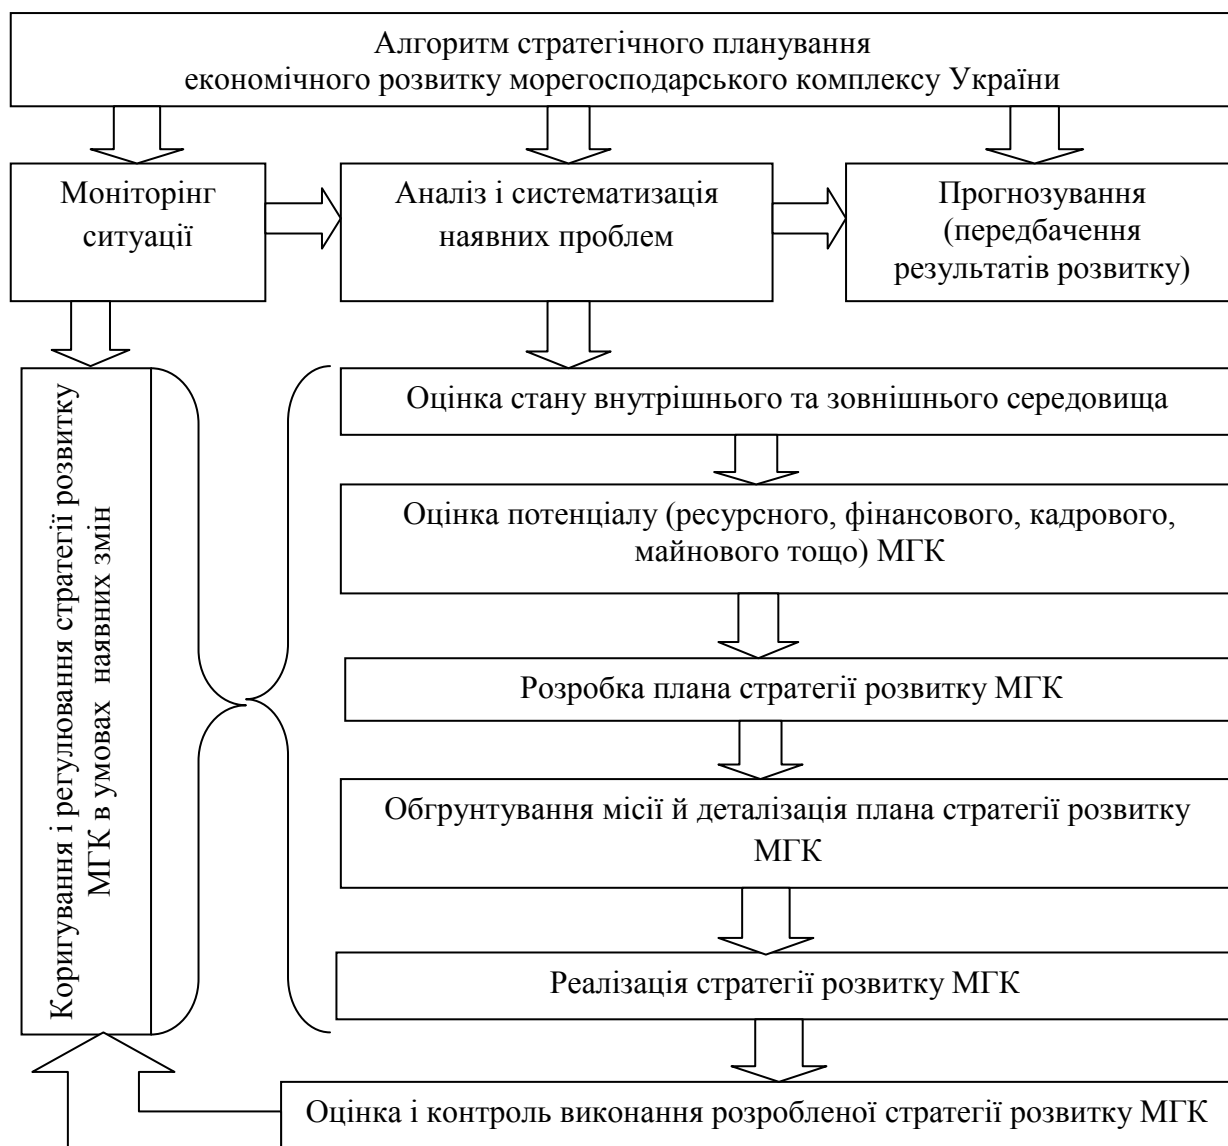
Алгоритм стратегічного планування економічного розвитку морегосподарського комплексу України

Моніторінг ситуації

Аналіз і систематизація наявних проблем

Прогнозування (передбачення результатів розвитку)

Коригування і регулювання стратегії розвитку МГК в умовах наявних змін

Оцінка стану внутрішнього та зовнішнього середовища

Оцінка потенціалу (ресурсного, фінансового, кадрового, майнового тощо) МГК

Розробка плана стратегії розвитку МГК

Обґрунтування місії й деталізація плана стратегії розвитку МГК

Реалізація стратегії розвитку МГК

Оцінка і контроль виконання розробленої стратегії розвитку МГК